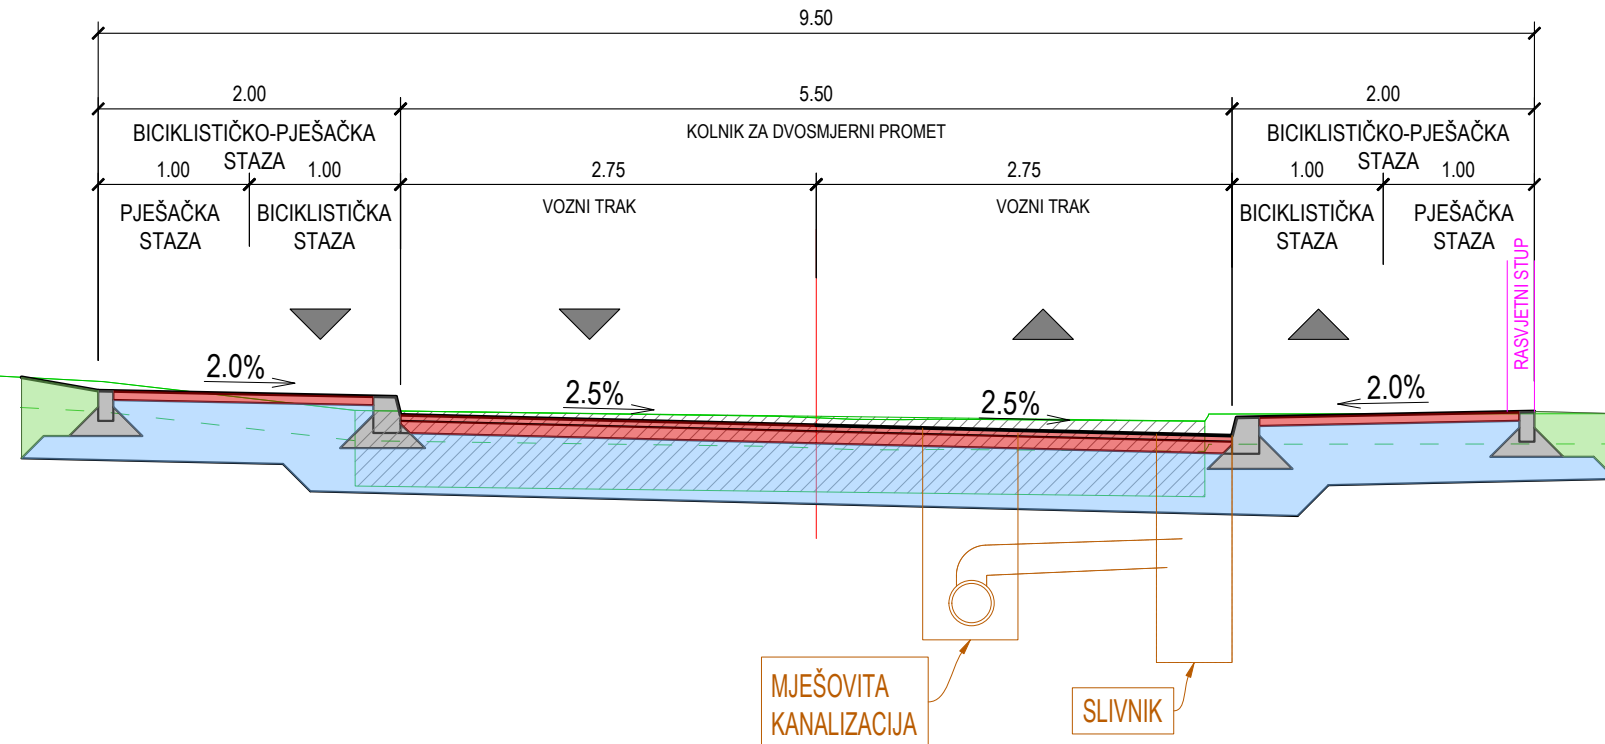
9.50

2.00

5.50

2.00

BICIKLISTIČKO-PJEŠAČKA STAZA

KOLNIK ZA DVOSMJERNI PROMET

BICIKLISTIČKO-PJEŠAČKA STAZA

1.00

1.00

2.75

2.75

1.00

1.00

PJEŠAČKA STAZA

BICIKLISTIČKA STAZA

VOZNI TRAK

VOZNI TRAK

BICIKLISTIČKA STAZA

PJEŠAČKA STAZA

RASVJETNI STUP

2.0%

2.5%

2.5%

2.0%

MJEŠOVITA KANALIZACIJA

SLIVNIK